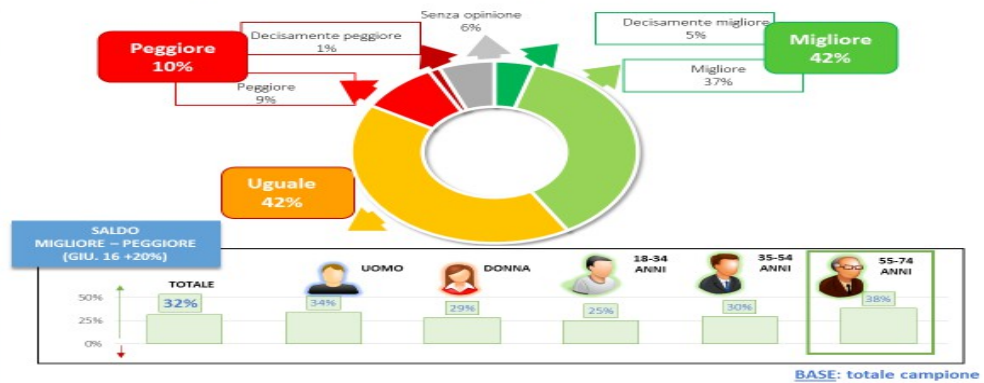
Peggiore
10%

Decisamente peggiore
1%

Peggiore
9%

Senza opinione
6%

Decisamente migliore
5%

Migliore
37%

Migliore
42%

Uguale
42%

SALDO
MIGLIORE – PEGGIORE
(GIU. 16 +20%)

50%
25%
0%

TOTALE
32%

UOMO
34%

DONNA
29%

18-34 ANNI
25%

35-54 ANNI
30%

55-74 ANNI
38%

BASE: totale campione